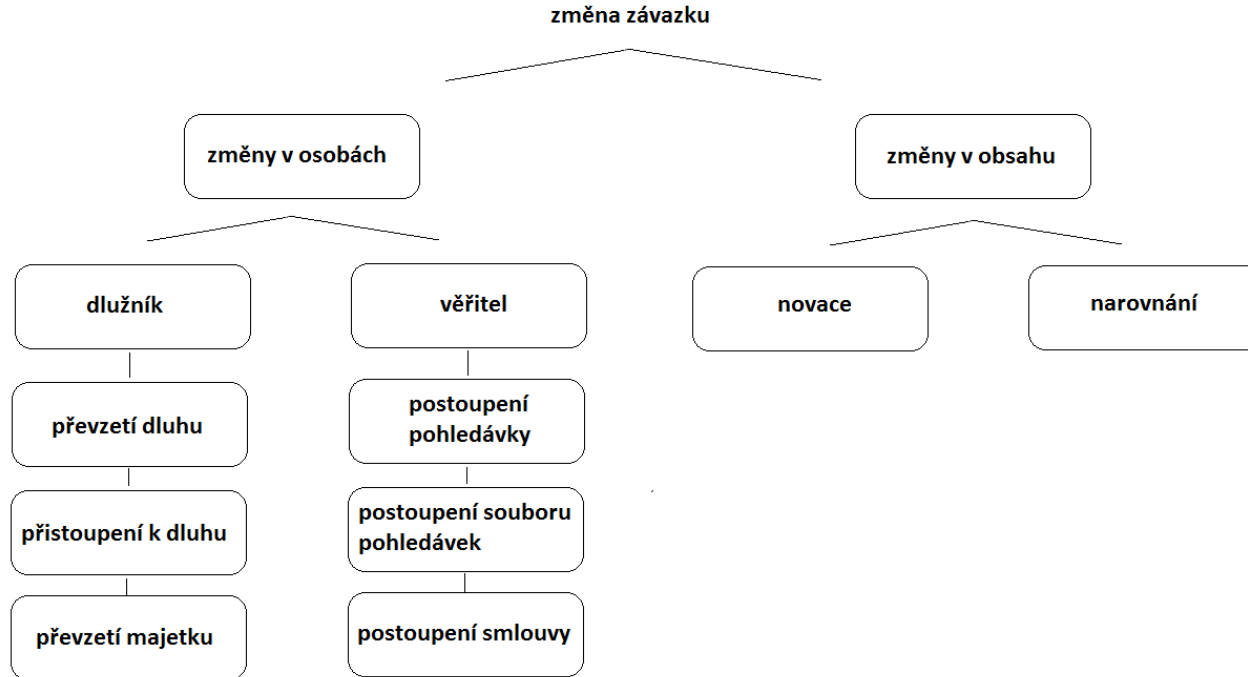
změna závazku

změny v osobách

změny v obsahu

dlužník

věřitel

novace

narovnání

převzetí dluhu

přistoupení k dluhu

převzetí majetku

postoupení pohledávky

postoupení souboru pohledávek

postoupení smlouvy